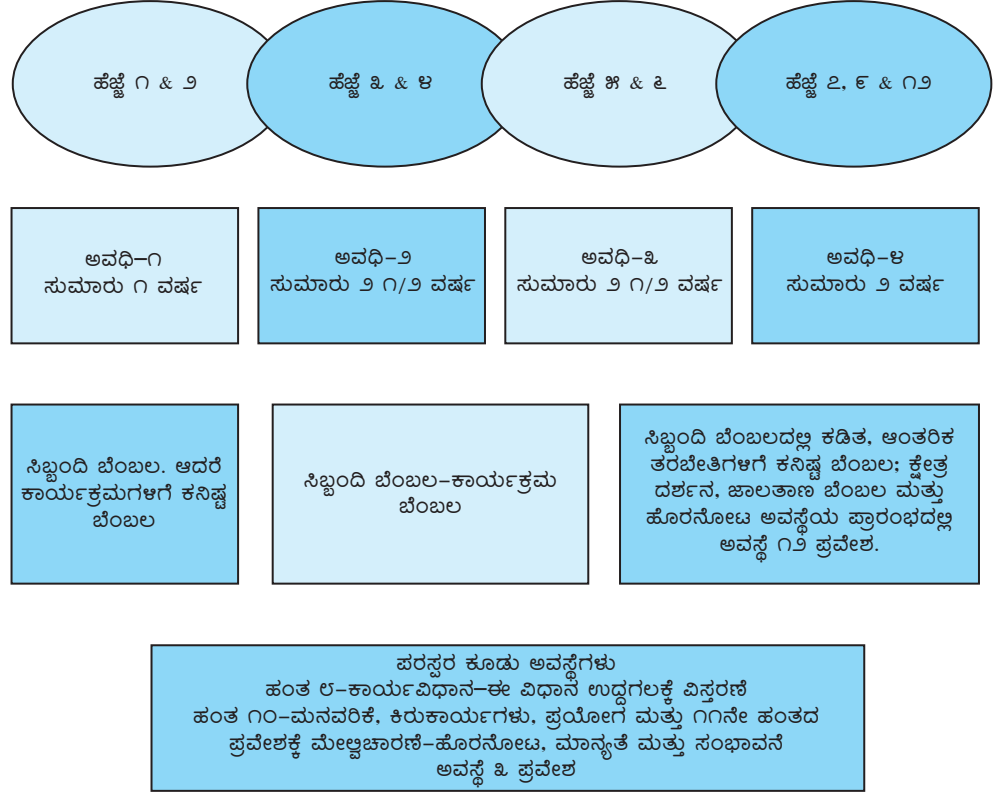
ಹೆಜ್ಜೆ ೧ & ೨

ಹೆಜ್ಜೆ ೩ & ೪

ಹೆಜ್ಜೆ ೫ & ೬

ಹೆಜ್ಜೆ ೭, ೯ & ೧೨

ಅವಧಿ–೧
ಸುಮಾರು ೧ ವರ್ಷ

ಅವಧಿ–೨
ಸುಮಾರು ೨ ೧/೨ ವರ್ಷ

ಅವಧಿ–೩
ಸುಮಾರು ೨ ೧/೨ ವರ್ಷ

ಅವಧಿ–೪
ಸುಮಾರು ೨ ವರ್ಷ

ಸಿಬ್ಬಂದಿ ಬೆಂಬಲ. ಆದರೆ ಕಾರ್ಯಕ್ರಮಗಳಿಗೆ ಕನಿಷ್ಟ ಬೆಂಬಲ

ಸಿಬ್ಬಂದಿ ಬೆಂಬಲ–ಕಾರ್ಯಕ್ರಮ ಬೆಂಬಲ

ಸಿಬ್ಬಂದಿ ಬೆಂಬಲದಲ್ಲಿ ಕಡಿತ, ಆಂತರಿಕ ತರಬೇತಿಗಳಿಗೆ ಕನಿಷ್ಟ ಬೆಂಬಲ; ಕ್ಷೇತ್ರ ದರ್ಶನ, ಜಾಲತಾಣ ಬೆಂಬಲ ಮತ್ತು ಹೊರನೋಟ ಅವಸ್ಥೆಯ ಪ್ರಾರಂಭದಲ್ಲಿ ಅವಸ್ಥೆ ೧೨ ಪ್ರವೇಶ.

ಪರಸ್ಪರ ಕೂಡು ಅವಸ್ಥೆಗಳು
ಹಂತ ೮–ಕಾರ್ಯವಿಧಾನ–ಈ ವಿಧಾನ ಉದ್ದಗಲಕ್ಕೆ ವಿಸ್ತರಣೆ
ಹಂತ ೧೦–ಮನವರಿಕೆ, ಕಿರುಕಾರ್ಯಗಳು, ಪ್ರಯೋಗ ಮತ್ತು ೧೧ನೇ ಹಂತದ ಪ್ರವೇಶಕ್ಕೆ ಮೇಲ್ವಿಚಾರಣೆ–ಹೊರನೋಟ, ಮಾನ್ಯತೆ ಮತ್ತು ಸಂಭಾವನೆ
ಅವಸ್ಥೆ ೩ ಪ್ರವೇಶ